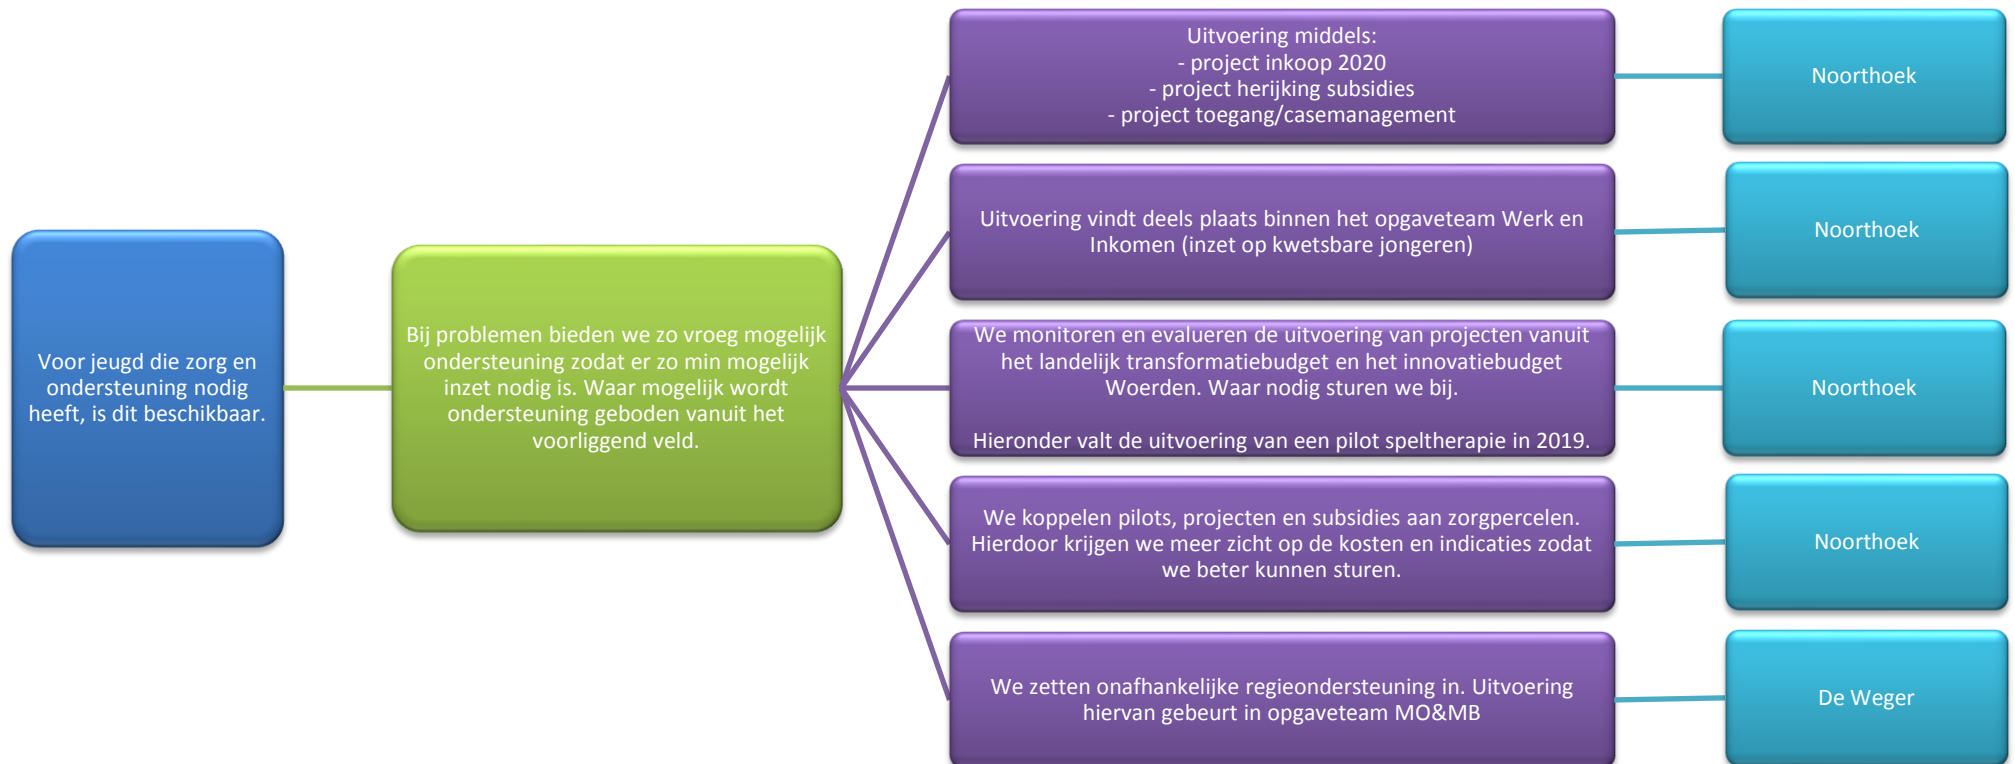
Voor jeugd die zorg en ondersteuning nodig heeft, is dit beschikbaar.

Bij problemen bieden we zo vroeg mogelijk ondersteuning zodat er zo min mogelijk inzet nodig is. Waar mogelijk wordt ondersteuning geboden vanuit het voorliggend veld.

Uitvoering middels:
- project inkoop 2020
- project herijking subsidies
- project toegang/casemanagement

Noorthoek

Uitvoering vindt deels plaats binnen het opgaveteam Werk en Inkomen (inzet op kwetsbare jongeren)

Noorthoek

We monitoren en evalueren de uitvoering van projecten vanuit het landelijk transformatiebudget en het innovatiebudget Woerden. Waar nodig sturen we bij.

Hieronder valt de uitvoering van een pilot speltherapie in 2019.

Noorthoek

We koppelen pilots, projecten en subsidies aan zorgpercelen. Hierdoor krijgen we meer zicht op de kosten en indicaties zodat we beter kunnen sturen.

Noorthoek

We zetten onafhankelijke regieondersteuning in. Uitvoering hiervan gebeurt in opgaveteam MO&MB

De Weger